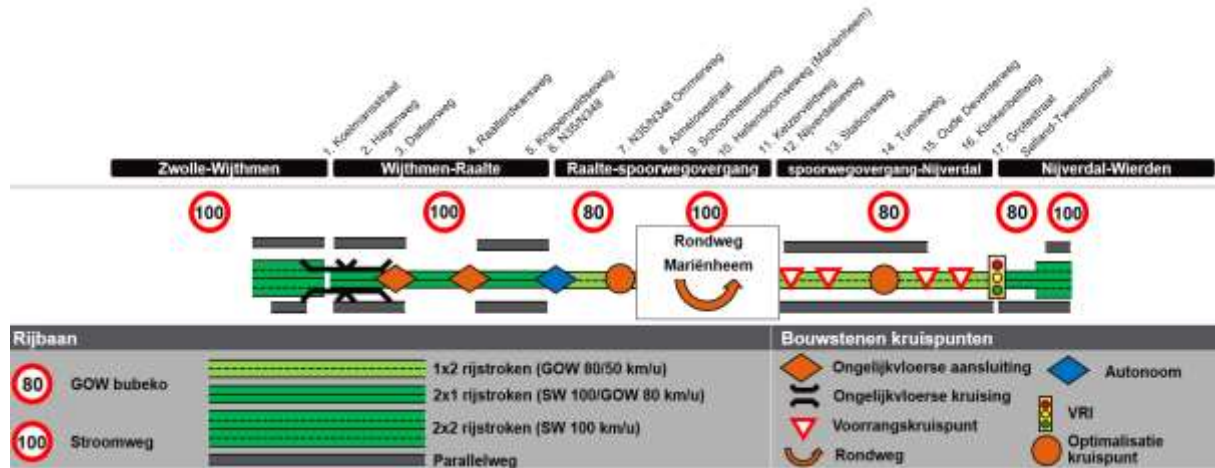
1. Koelmansstraat
2. Hagenweg
3. Dalfserweg
4. Raalterdenweg
5. Knapenveldsweg
6. N35/N348
7. N35/N348 Ommerweg
8. Almeloseweg
9. Schoonheetseweg
10. Hellendoornseweg (Mariënheem)
11. Ketzerveldweg
12. Nijverdalseweg
13. Stationsweg
14. Tunnelweg
15. Oude Deventerweg
16. Klinkenbeltweg
17. Grotestraat
Salland-Twentetunnel

Zwolle-Wijthmen
Wijthmen-Raalte
Raalte-spoorwegovergang
spoorwegovergang-Nijverdal
Nijverdal-Wierden

100
100
80
100
80
80
100

Rondweg
Mariënheem

Rijbaan
80 GOW bubeko
100 Stroomweg
1x2 rijstroken (GOW 80/50 km/u)
2x1 rijstroken (SW 100/GOW 80 km/u)
2x2 rijstroken (SW 100 km/u)
Parallelweg

Bouwstenen kruispunten
Ongelijkvloerse aansluiting
Autonoom
Ongelijkvloerse kruising
VRI
Voorrangskruispunt
Optimalisatie kruispunt
Rondweg